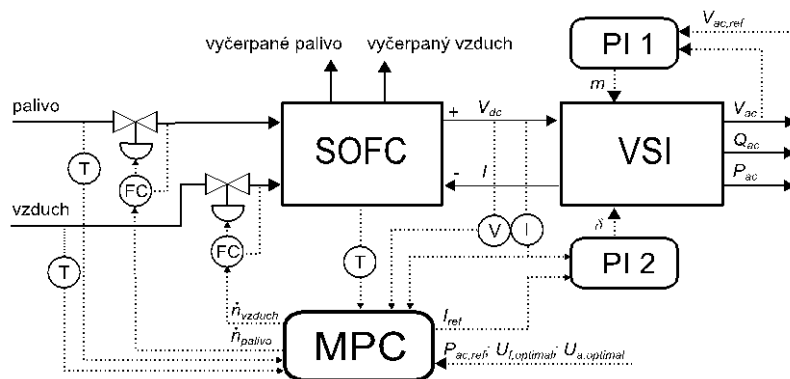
vyčerpané palivo
vyčerpaný vzduch
$V_{ac,ref}$
PI 1
m
palivo
SOFC
+
$V_{dc}$
VSI
$V_{ac}$
$Q_{ac}$
$P_{ac}$
T
FC
-
I
vzduch
FC
V
I
$\delta$
T
T
PI 2
$\dot{n}_{vzduch}$
$I_{ref}$
$\dot{n}_{palivo}$
MPC
$P_{ac,ref}$, $U_{f,optimal}$, $U_{a,optimal}$